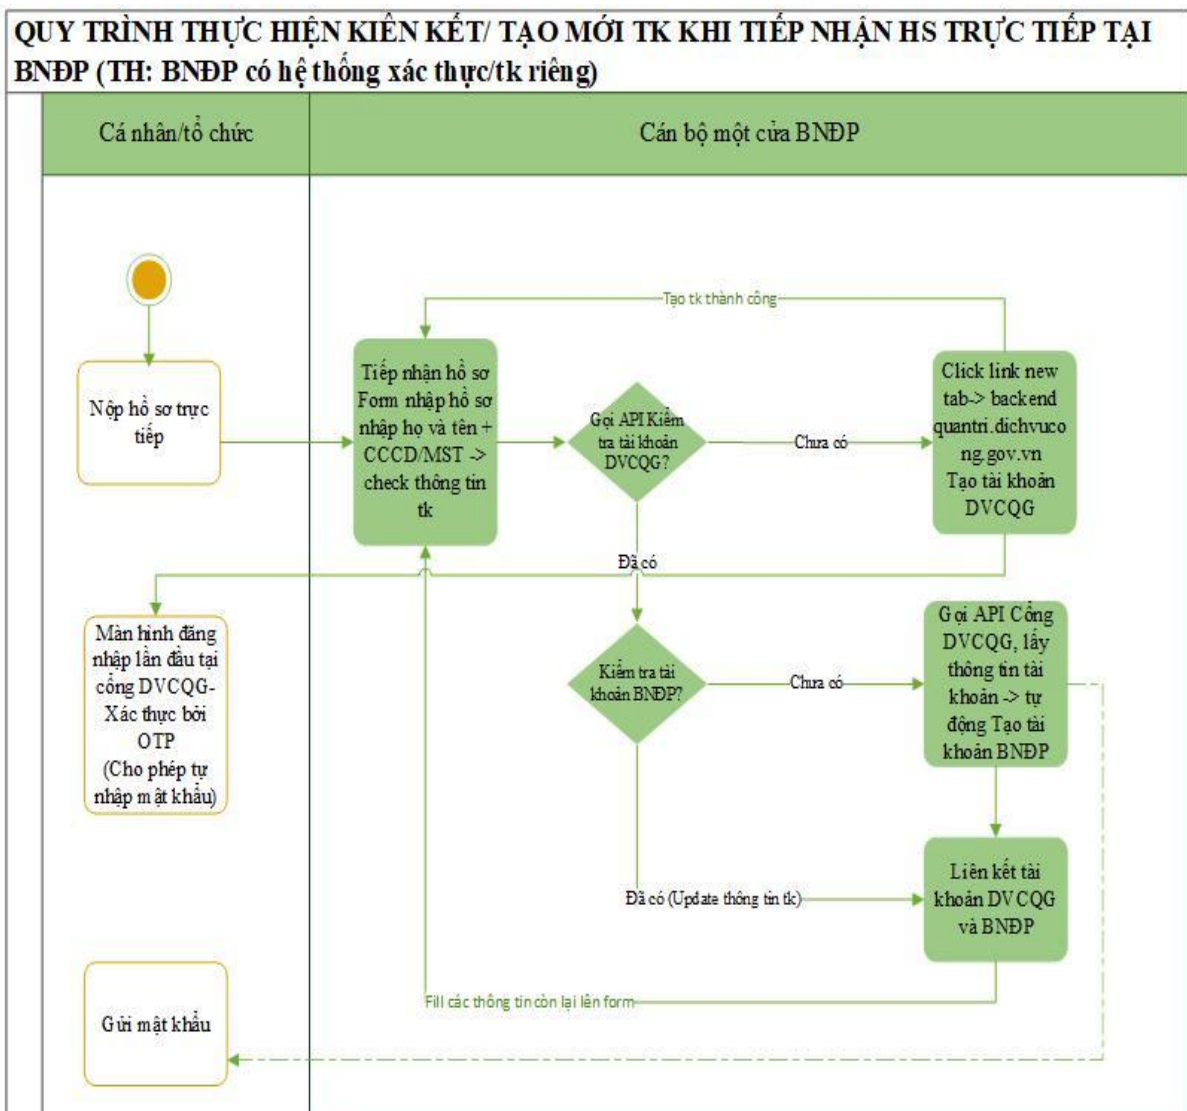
QUY TRÌNH THỰC HIỆN KIÊN KẾT/ TẠO MỚI TK KHI TIẾP NHẬN HS TRỰC TIẾP TẠI BNĐP (TH: BNĐP có hệ thống xác thực/tk riêng)

| Cá nhân/tổ chức | Cán bộ một cửa BNĐP |
|---|---|

Nộp hồ sơ trực tiếp

Tiếp nhận hồ sơ Form nhập hồ sơ nhập họ và tên + CCCD/MST -> check thông tin tk

Gọi API Kiểm tra tài khoản DVCQG?

Chưa có

Click link new tab-> backend quantri.dichvucong.gov.vn Tạo tài khoản DVCQG

Tạo tk thành công

Đã có

Màn hình đăng nhập lần đầu tại cổng DVCQG-Xác thực bởi OTP (Cho phép tự nhập mật khẩu)

Kiểm tra tài khoản BNĐP?

Chưa có

Gọi API Cổng DVCQG, lấy thông tin tài khoản -> tự động Tạo tài khoản BNĐP

Đã có (Update thông tin tk)

Liên kết tài khoản DVCQG và BNĐP

Fill các thông tin còn lại lên form

Gửi mật khẩu